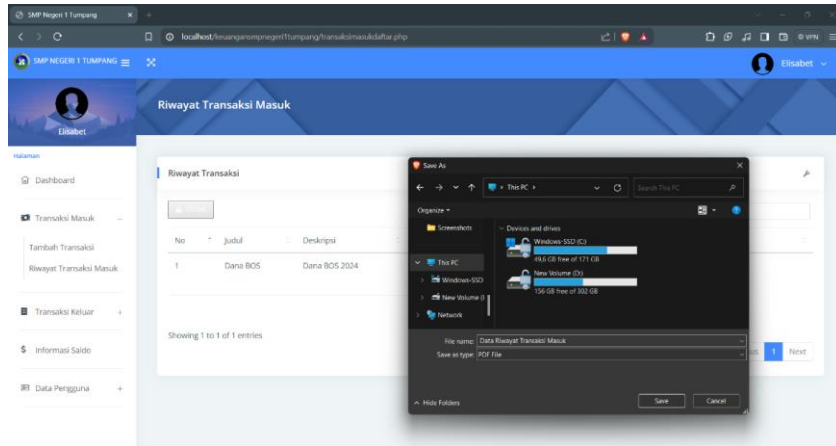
SMP Negeri 1 Tumpang

localhost/keuangansmpnegeri1tumpang/transaksimasukdaftar.php

SMP NEGERI 1 TUMPANG

Elisabet

Elisabet

Riwayat Transaksi Masuk

Halaman

Dashboard

Transaksi Masuk

Tambah Transaksi

Riwayat Transaksi Masuk

Transaksi Keluar

Informasi Saldo

Data Pengguna

Riwayat Transaksi

| No | Judul | Deskripsi |
|---|---|---|
| 1 | Dana BOS | Dana BOS 2024 |

Showing 1 to 1 of 1 entries

1 Next

Save As

This PC

Search This PC

Organize

Screenshots

This PC

Windows-SSD

New Volume (I

Network

Devices and drives

Windows-SSD (C:)

49,6 GB free of 171 GB

New Volume (D:)

156 GB free of 302 GB

File name: Data Riwayat Transaksi Masuk

Save as type: PDF File

Hide Folders

Save

Cancel